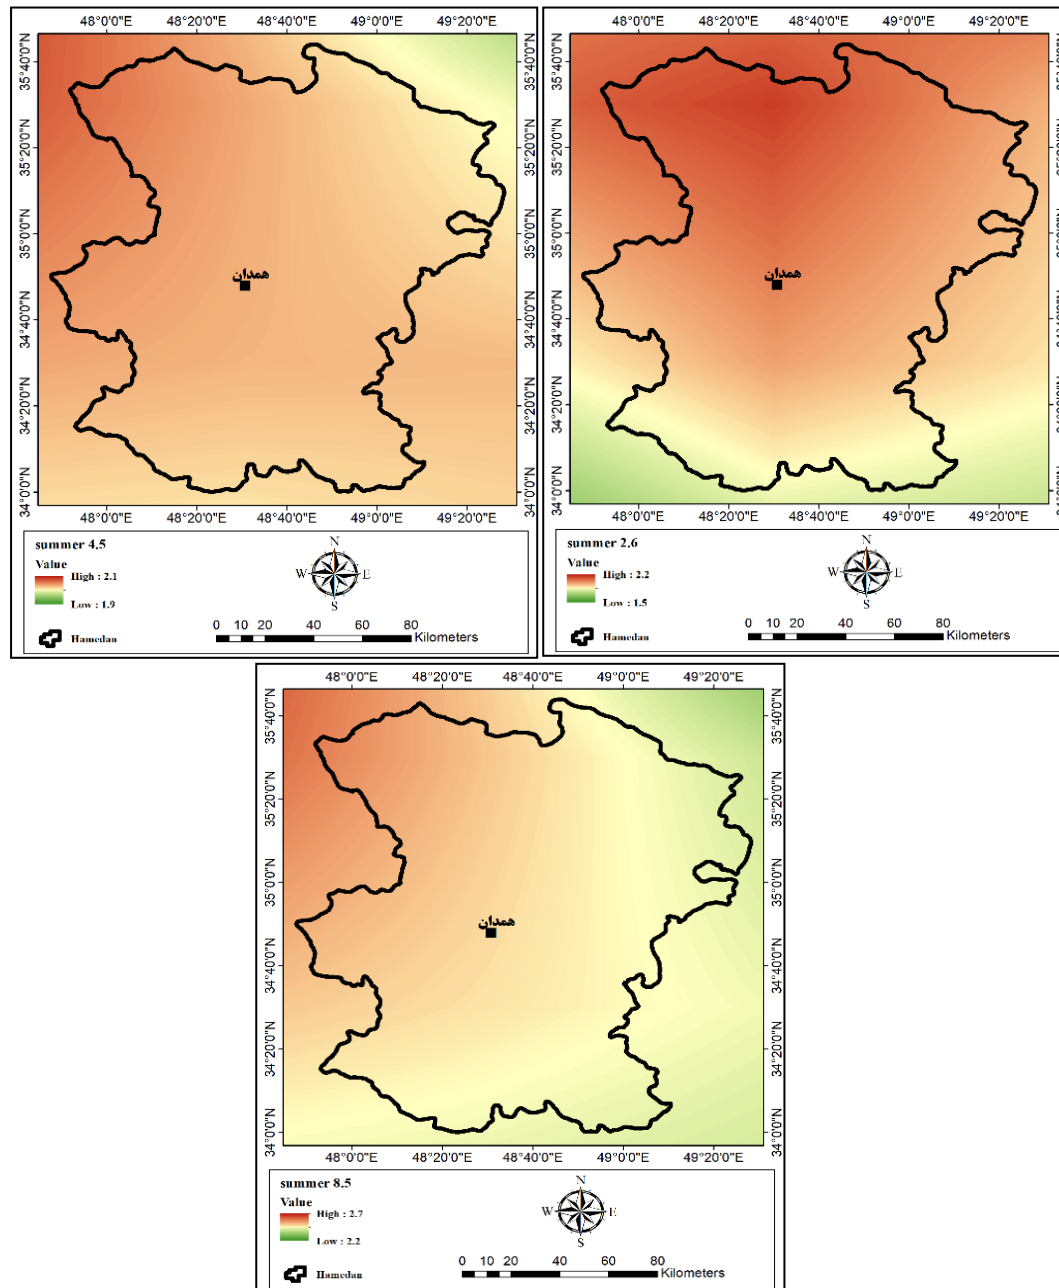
48°0'0"E 48°20'0"E 48°40'0"E 49°0'0"E 49°20'0"E

35°40'0"N 35°20'0"N 35°0'0"N 34°40'0"N 34°20'0"N 34°0'0"N

همدان

48°0'0"E 48°20'0"E 48°40'0"E 49°0'0"E 49°20'0"E

35°40'0"N 35°20'0"N 35°0'0"N 34°40'0"N 34°20'0"N 34°0'0"N

summer 4.5
Value
High : 2.1
Low : 1.9
Hamedan

N W E S

0 10 20 40 60 80 Kilometers

48°0'0"E 48°20'0"E 48°40'0"E 49°0'0"E 49°20'0"E

35°40'0"N 35°20'0"N 35°0'0"N 34°40'0"N 34°20'0"N 34°0'0"N

همدان

48°0'0"E 48°20'0"E 48°40'0"E 49°0'0"E 49°20'0"E

summer 2.6
Value
High : 2.2
Low : 1.5
Hamedan

N W E S

0 10 20 40 60 80 Kilometers

48°0'0"E 48°20'0"E 48°40'0"E 49°0'0"E 49°20'0"E

35°40'0"N 35°20'0"N 35°0'0"N 34°40'0"N 34°20'0"N 34°0'0"N

همدان

35°40'0"N 35°20'0"N 35°0'0"N 34°40'0"N 34°20'0"N 34°0'0"N

48°0'0"E 48°20'0"E 48°40'0"E 49°0'0"E 49°20'0"E

summer 8.5
Value
High : 2.7
Low : 2.2
Hamedan

N W E S

0 10 20 40 60 80 Kilometers